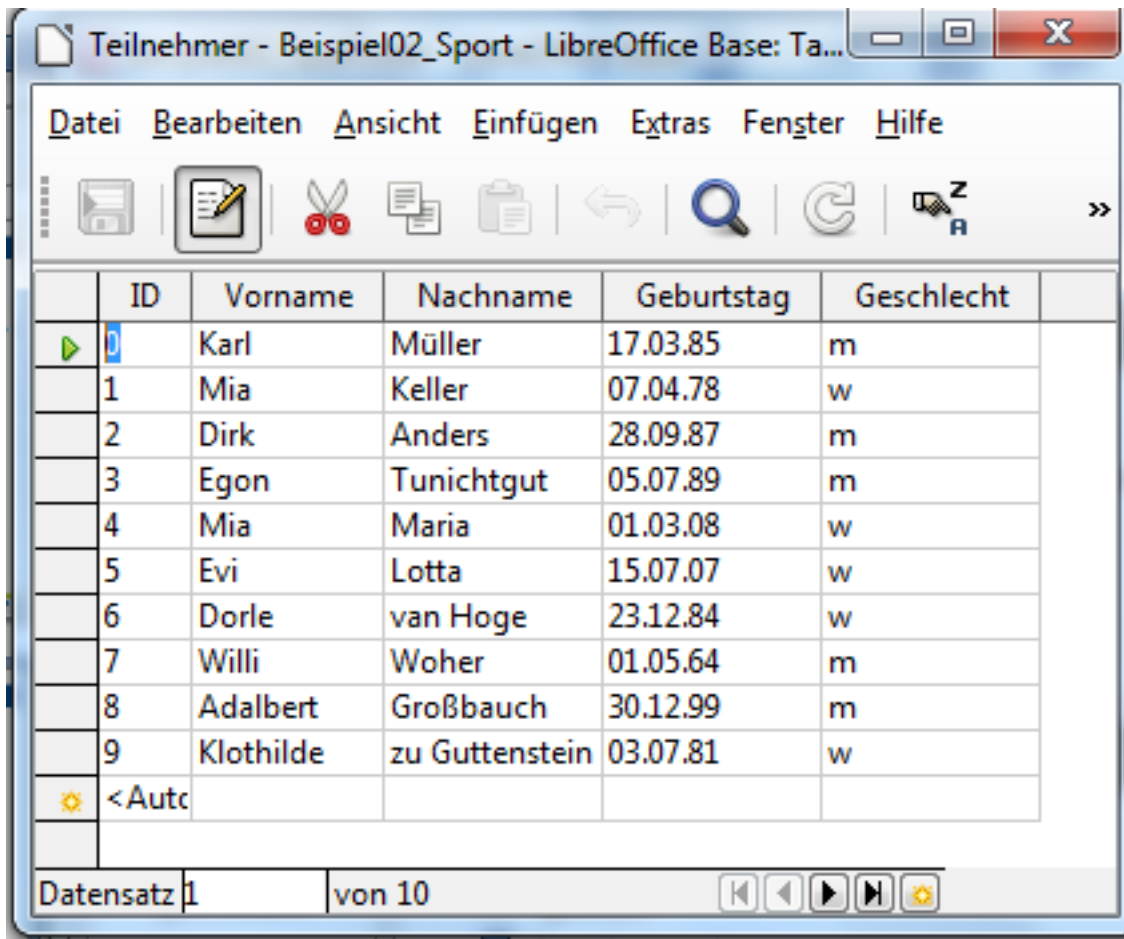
Teilnehmer - Beispiel02_Sport - LibreOffice Base: Ta...

Datei Bearbeiten Ansicht Einfügen Extras Fenster Hilfe

| ID | Vorname | Nachname | Geburtstag | Geschlecht |
|---|---|---|---|---|
| 0 | Karl | Müller | 17.03.85 | m |
| 1 | Mia | Keller | 07.04.78 | w |
| 2 | Dirk | Anders | 28.09.87 | m |
| 3 | Egon | Tunichtgut | 05.07.89 | m |
| 4 | Mia | Maria | 01.03.08 | w |
| 5 | Evi | Lotta | 15.07.07 | w |
| 6 | Dorle | van Hoge | 23.12.84 | w |
| 7 | Willi | Woher | 01.05.64 | m |
| 8 | Adalbert | Großbauch | 30.12.99 | m |
| 9 | Klothilde | zu Guttenstein | 03.07.81 | w |
| <Autc | | | | |

Datensatz 1 von 10